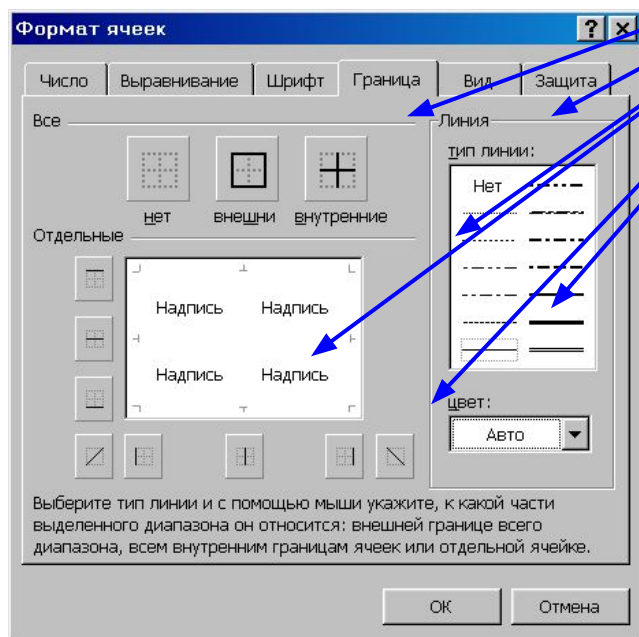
Формат ячеек

? X

Число | Выравнивание | Шрифт | Граница | Вид | Защита

Все

нет | внешни | внутренние

Отдельные

Надпись Надпись

Надпись Надпись

Линия

тип линии:

Нет

цвет:

Авто

Выберите тип линии и с помощью мыши укажите, к какой части выделенного диапазона он относится: внешней границе всего диапазона, всем внутренним границам ячеек или отдельной ячейке.

ОК | Отмена